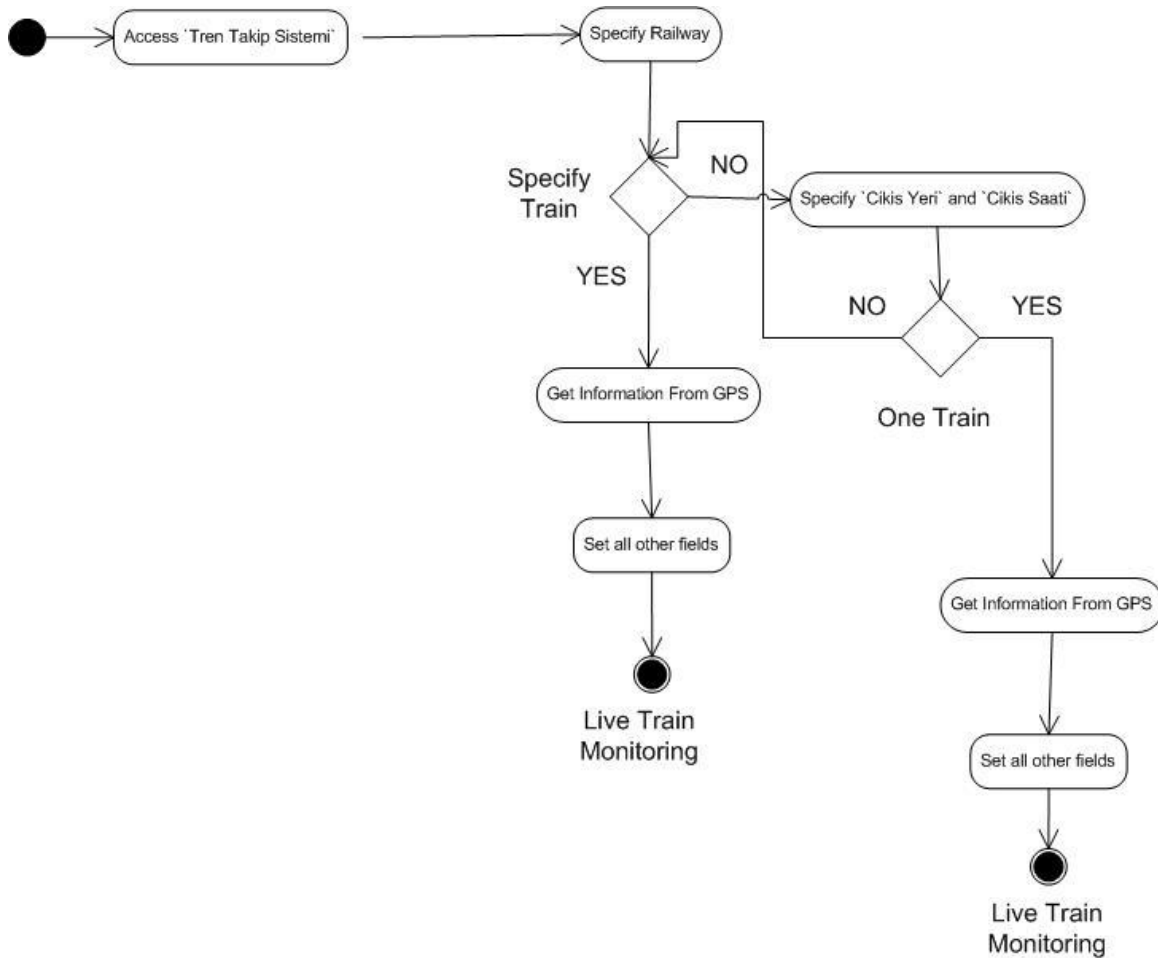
Access `Tren Takip Sistemi`

Specify Railway

Specify Train

NO

Specify `Cikis Yeri` and `Cikis Saati`

YES

NO

YES

Get Information From GPS

One Train

Set all other fields

Live Train Monitoring

Get Information From GPS

Set all other fields

Live Train Monitoring